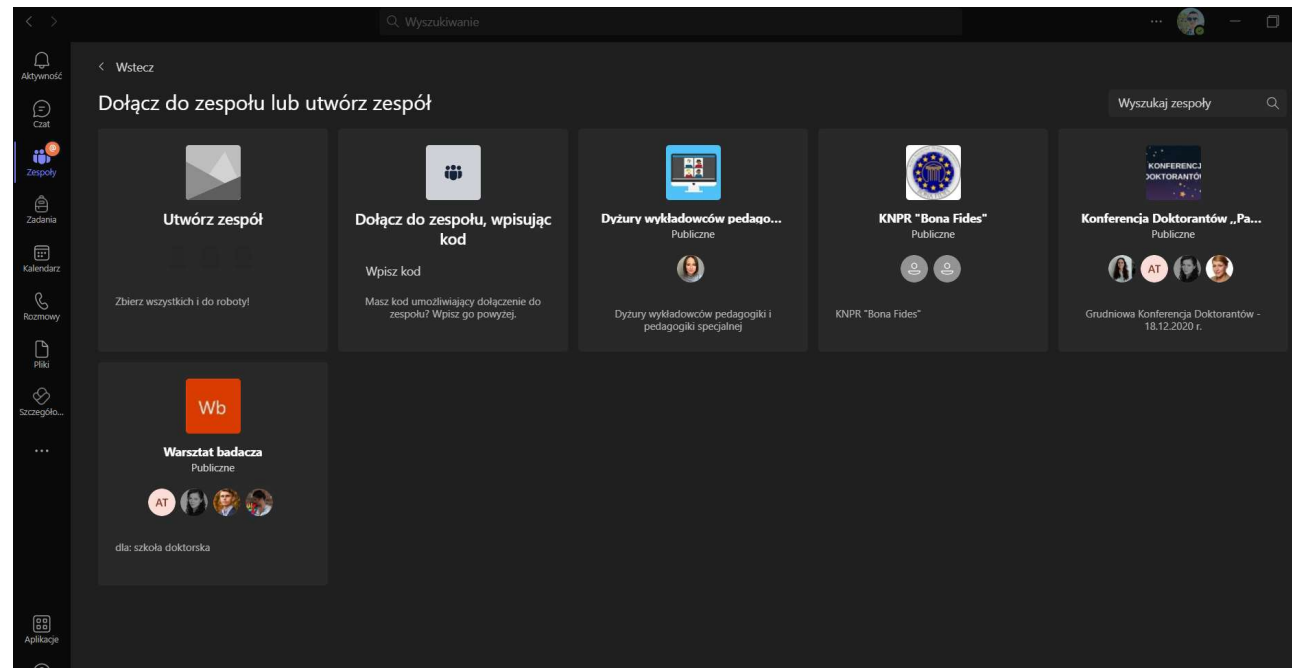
Wyszukiwanie

Aktywność
Czat
Zespoły
Zadania
Kalendarz
Rozmowy
Pliki
Szczegóło...
...
Aplikacje

< Wstecz

Dołącz do zespołu lub utwórz zespół

Wyszukaj zespoły

Utwórz zespół

Zbierz wszystkich i do roboty!

Dołącz do zespołu, wpisując kod

Wpisz kod

Masz kod umożliwiający dołączenie do zespołu? Wpisz go powyżej.

Dyżury wykładowców pedago...
Publiczne

Dyżury wykładowców pedagogiki i pedagogiki specjalnej

KNPR "Bona Fides"
Publiczne

KNPR "Bona Fides"

KONFERENCJ DOKTORANTÓ

Konferencja Doktorantów „Pa...
Publiczne

AT

Grudniowa Konferencja Doktorantów - 18.12.2020 r.

Wb

Warsztat badacza
Publiczne

AT

dla: szkoła doktorska